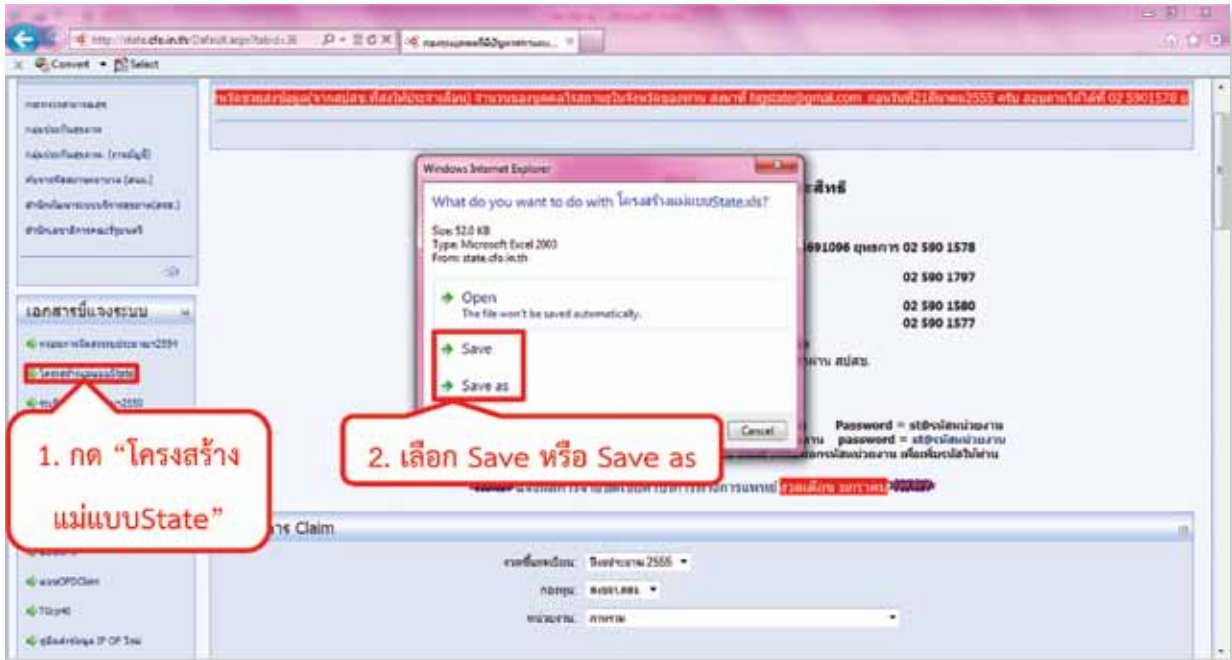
http://state.cfo.in.th/Default.aspx?tabid=36

Convert Select

เอกสารชี้แจงระบบ

Windows Internet Explorer

What do you want to do with โครงสร้างแม่แบบState.xls?

Size: 52.0 KB
Type: Microsoft Excel 2003
From: state.cfo.in.th

Open
The file won't be saved automatically.

Save

Save as

Cancel

1. กด “โครงสร้างแม่แบบState”

2. เลือก Save หรือ Save as

691096 ถึง 02 590 1578
02 590 1797
02 590 1580
02 590 1577

Password = st@รหัสหน่วยงาน
password = st@รหัสหน่วยงาน

การ Claim

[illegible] 2555
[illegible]
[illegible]